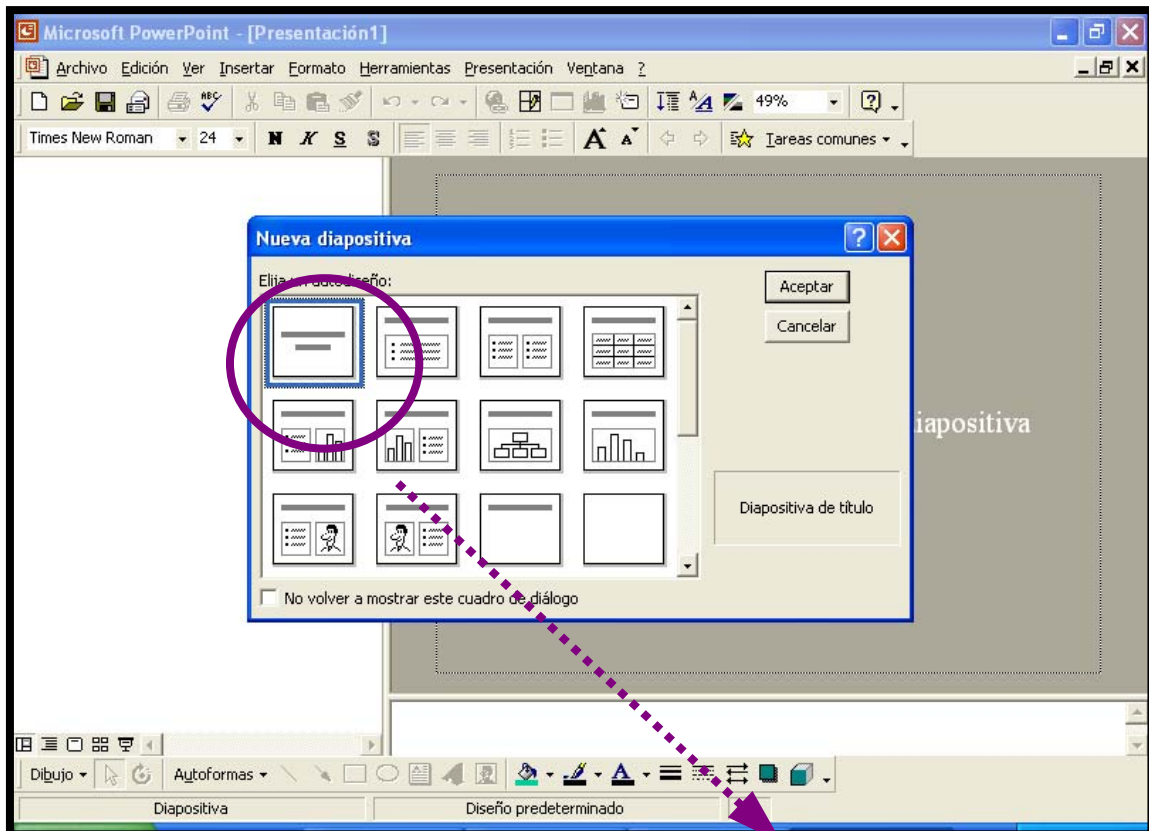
Microsoft PowerPoint - [Presentación1]

Archivo Edición Ver Insertar Formato Herramientas Presentación Ventana ?

49%

Times New Roman 24 N K S S Tareas comunes

Nueva diapositiva

Elija un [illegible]diseño:

Aceptar

Cancelar

iapositiva

Diapositiva de título

No volver a mostrar este cuadro de diálogo

Dibujo Autoformas

Diapositiva Diseño predeterminado